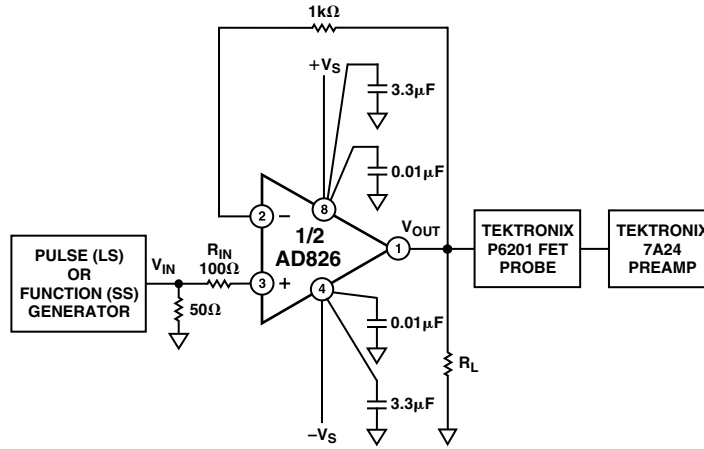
1kΩ

$+V_S$

3.3μF

0.01μF

2 −

8

1/2
AD826

1

$V_{OUT}$

TEKTRONIX
P6201 FET
PROBE

TEKTRONIX
7A24
PREAMP

PULSE (LS)
OR
FUNCTION (SS)
GENERATOR

$V_{IN}$

$R_{IN}$
100Ω

3 +

4

50Ω

0.01μF

$R_L$

3.3μF

$-V_S$